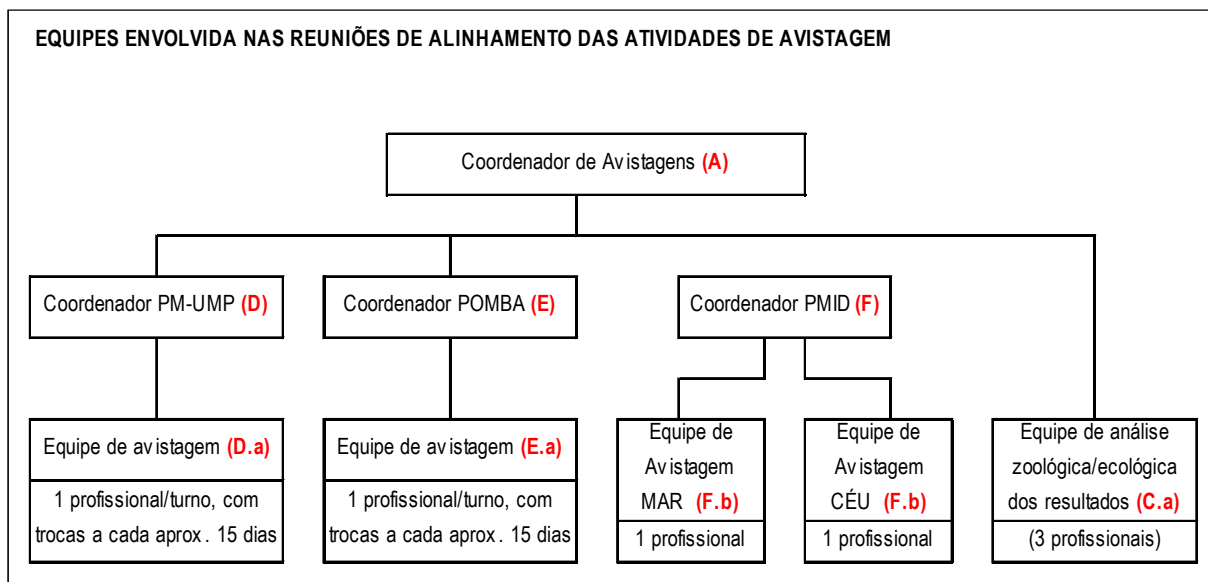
EQUIPES ENVOLVIDA NAS REUNIÕES DE ALINHAMENTO DAS ATIVIDADES DE AVISTAGEM

Coordenador de Avistagens (A)

Coordenador PM-UMP (D)

Coordenador POMBA (E)

Coordenador PMID (F)

Equipe de avistagem (D.a)

1 profissional/turno, com trocas a cada aprox. 15 dias

Equipe de avistagem (E.a)

1 profissional/turno, com trocas a cada aprox. 15 dias

Equipe de Avistagem MAR (F.b)

1 profissional

Equipe de Avistagem CÉU (F.b)

1 profissional

Equipe de análise zoológica/ecológica dos resultados (C.a)

(3 profissionais)